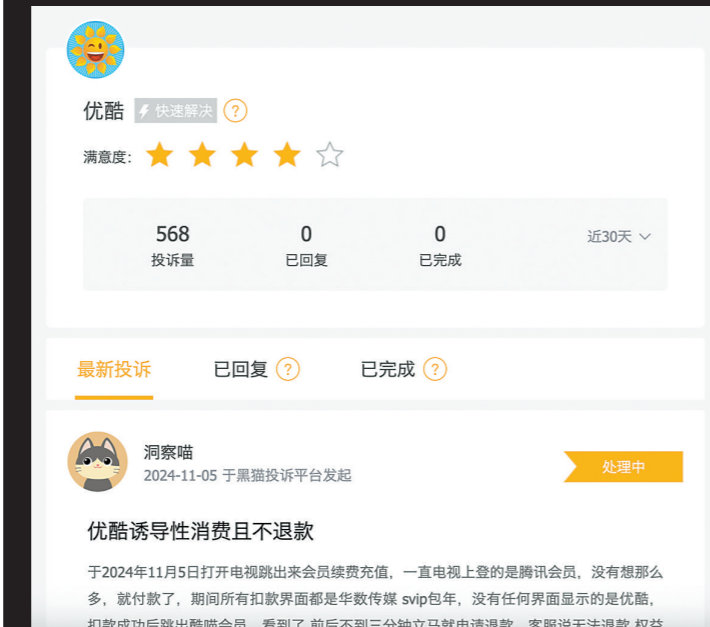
优酷 快速解决 ?

满意度:

568
投诉量

0
已回复

0
已完成

近30天

最新投诉 已回复 ? 已完成 ?

洞察喵
2024-11-05 于黑猫投诉平台发起

处理中

优酷诱导性消费且不退款

于2024年11月5日打开电视跳出来会员续费充值，一直电视上登的是腾讯会员，没有想那么多，就付款了，期间所有扣款界面都是华数传媒 svip包年，没有任何界面显示的是优酷，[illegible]